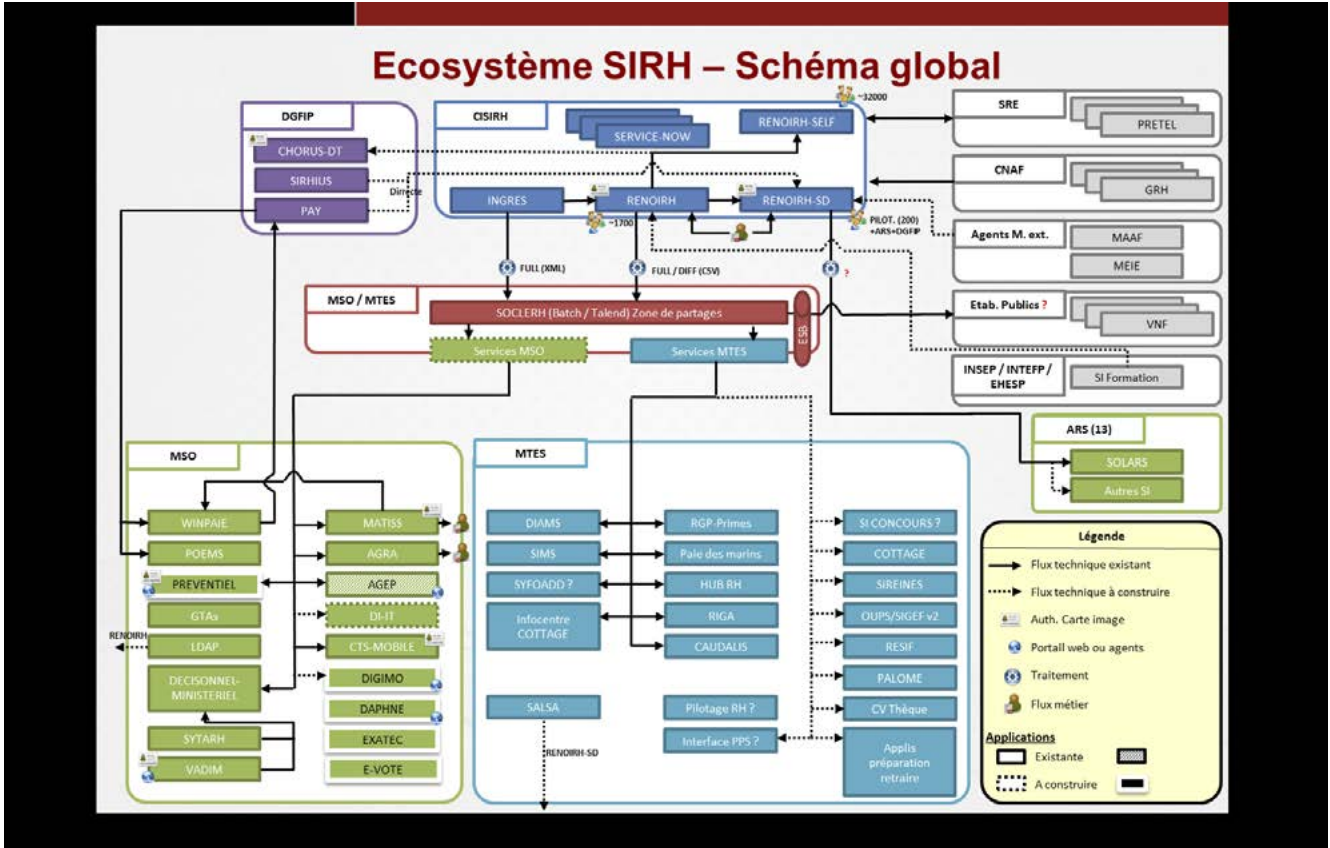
Ecosystème SIRH – Schéma global

DGFIP
CHORUS-DT
SIRHIUS
PAY
Dirrecte

CISIRH
SERVICE-NOW
RENOIRH-SELF
~32000
INGRES
RENOIRH
RENOIRH-SD
~1700
PILOT. (200) +ARS+DGFIP

FULL (XML)
FULL / DIFF (CSV)
?

SRE
PRETEL
CNAF
GRH
Agents M. ext.
MAAF
MEIE
Etab. Publics ?
VNF
INSEP / INTEFP / EHESP
SI Formation

MSO / MTES
SOCLERH (Batch / Talend) Zone de partages
ESB
Services MSO
Services MTES

ARS (13)
SOLARS
Autres SI

MSO
WINPAIE
POEMS
PREVENTIEL
GTAs
LDAP
RENOIRH
DECISONNEL-MINISTERIEL
SYTARH
VADIM
MATISS
AGRA
AGEP
DI-IT
CTS-MOBILE
DIGIMO
DAPHNE
EXATEC
E-VOTE

MTES
DIAMS
SIMS
SYFOADD ?
Infocentre COTTAGE
SALSA
RENOIRH-SD
RGP-Primes
Paie des marins
HUB RH
RIGA
CAUDALIS
Pilotage RH ?
Interface PPS ?
SI CONCOURS ?
COTTAGE
SIREINES
OUPS/SIGEF v2
RESIF
PALOME
CV Thèque
Applis préparation retraire

Légende
Flux technique existant
Flux technique à construire
Auth. Carte image
Portall web ou agents
Traitement
Flux métier
Applications
Existante
A construire